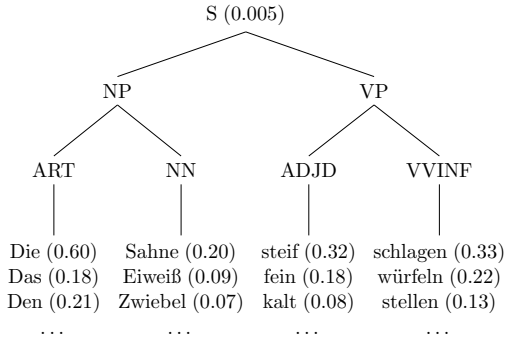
S (0.005)

NP

VP

ART

NN

ADJD

VVINF

Die (0.60)
Das (0.18)
Den (0.21)
...

Sahne (0.20)
Eiweiß (0.09)
Zwiebel (0.07)
...

steif (0.32)
fein (0.18)
kalt (0.08)
...

schlagen (0.33)
würfeln (0.22)
stellen (0.13)
...